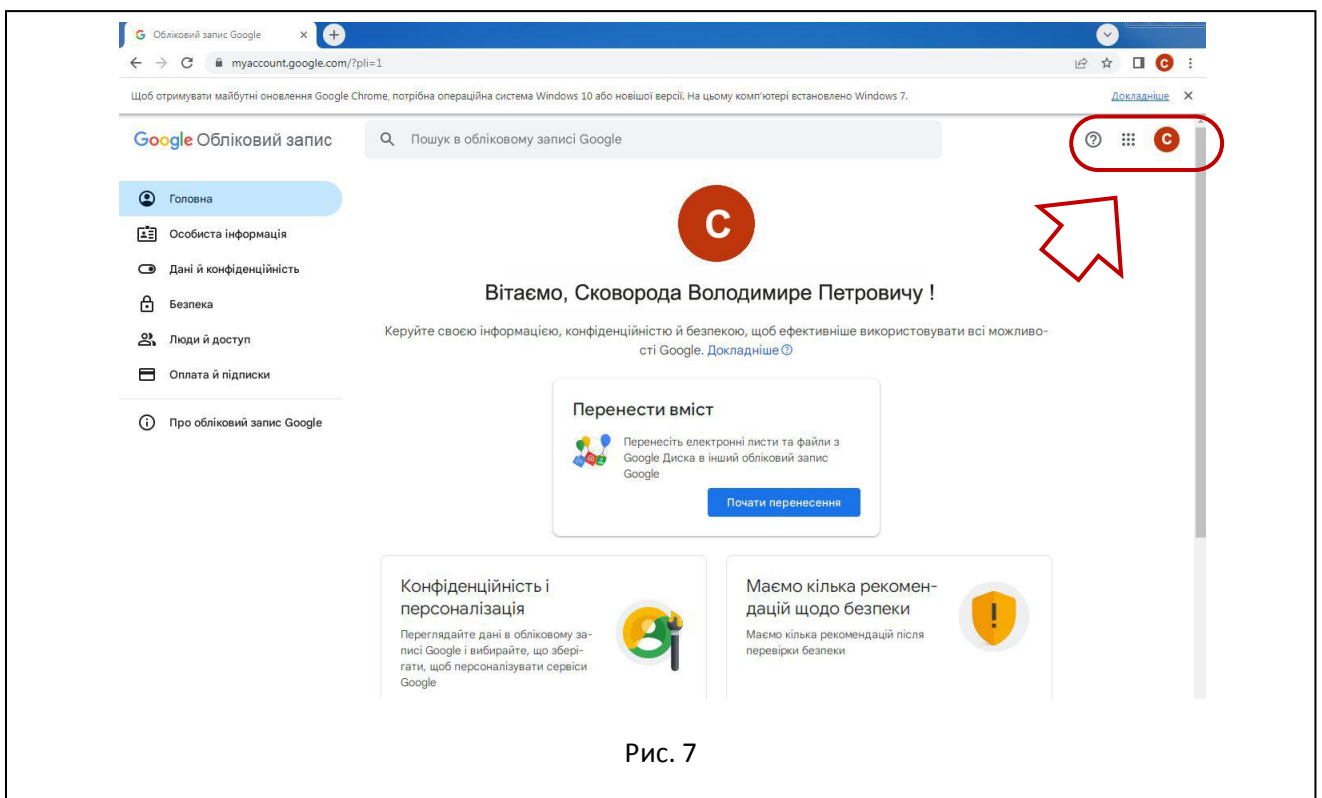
Обліковий запис Google ×

myaccount.google.com/?pli=1

Щоб отримувати майбутні оновлення Google Chrome, потрібна операційна система Windows 10 або новішої версії. На цьому комп'ютері встановлено Windows 7. Докладніше ×

Google Обліковий запис

Пошук в обліковому записі Google

C

Головна

Особиста інформація

Дані й конфіденційність

Безпека

Люди й доступ

Оплата й підписки

Про обліковий запис Google

C

Вітаємо, Сковорода Володимире Петровичу !

Керуйте своєю інформацією, конфіденційністю й безпекою, щоб ефективніше використовувати всі можливості Google. Докладніше

Перенести вміст

Перенесіть електронні листи та файли з Google Диска в інший обліковий запис Google

Почати перенесення

Конфіденційність і персоналізація

Переглядайте дані в обліковому записі Google і вибирайте, що зберігати, щоб персоналізувати сервіси Google

Маємо кілька рекомендацій щодо безпеки

Маємо кілька рекомендацій після перевірки безпеки

Рис. 7